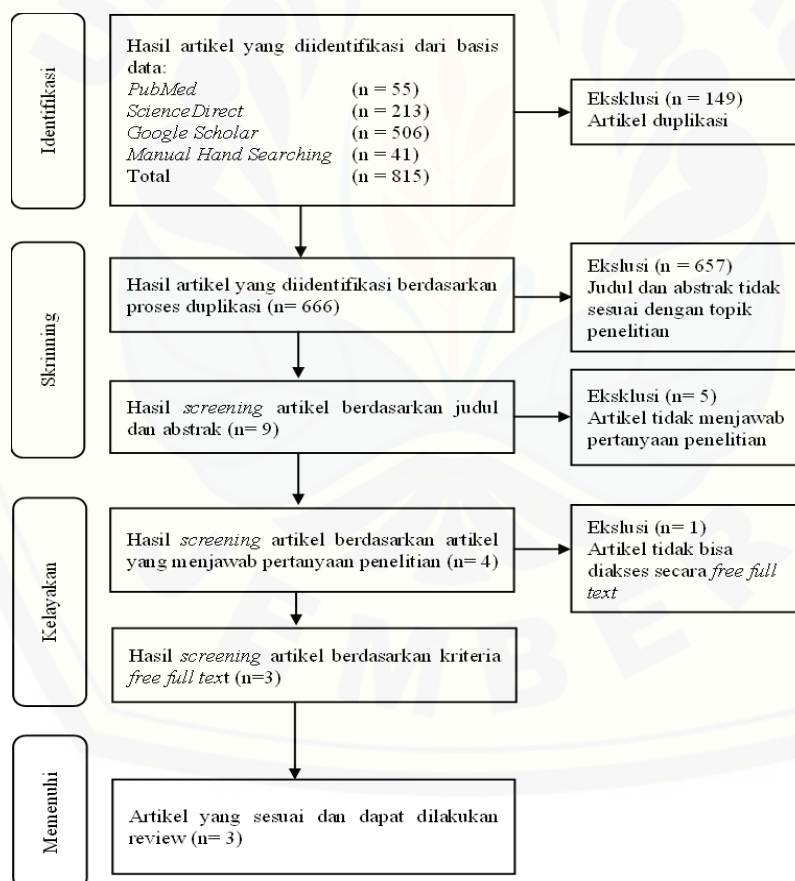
Identifikasi

Hasil artikel yang diidentifikasi dari basis data:
*PubMed* (n = 55)
*ScienceDirect* (n = 213)
*Google Scholar* (n = 506)
*Manual Hand Searching* (n = 41)
Total (n = 815)

Eksklusi (n = 149)
Artikel duplikasi

Skrinning

Hasil artikel yang diidentifikasi berdasarkan proses duplikasi (n= 666)

Eksklusi (n = 657)
Judul dan abstrak tidak sesuai dengan topik penelitian

Hasil *screening* artikel berdasarkan judul dan abstrak (n= 9)

Eksklusi (n= 5)
Artikel tidak menjawab pertanyaan penelitian

Kelayakan

Hasil *screening* artikel berdasarkan artikel yang menjawab pertanyaan penelitian (n= 4)

Eksklusi (n= 1)
Artikel tidak bisa diakses secara *free full text*

Hasil *screening* artikel berdasarkan kriteria *free full text* (n=3)

Memenuhi

Artikel yang sesuai dan dapat dilakukan review (n= 3)